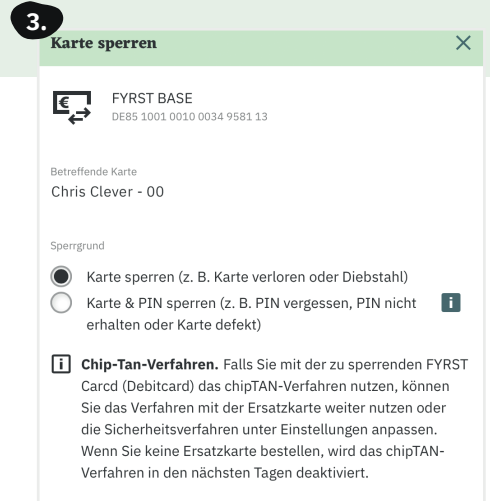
3.
Karte sperren
×

FYRST BASE
DE85 1001 0010 0034 9581 13

Betreffende Karte
Chris Clever - 00

Sperrgrund

Karte sperren (z. B. Karte verloren oder Diebstahl)
Karte & PIN sperren (z. B. PIN vergessen, PIN nicht erhalten oder Karte defekt)
i

i **Chip-Tan-Verfahren.** Falls Sie mit der zu sperrenden FYRST Carcd (Debitcard) das chipTAN-Verfahren nutzen, können Sie das Verfahren mit der Ersatzkarte weiter nutzen oder die Sicherheitsverfahren unter Einstellungen anpassen. Wenn Sie keine Ersatzkarte bestellen, wird das chipTAN-Verfahren in den nächsten Tagen deaktiviert.